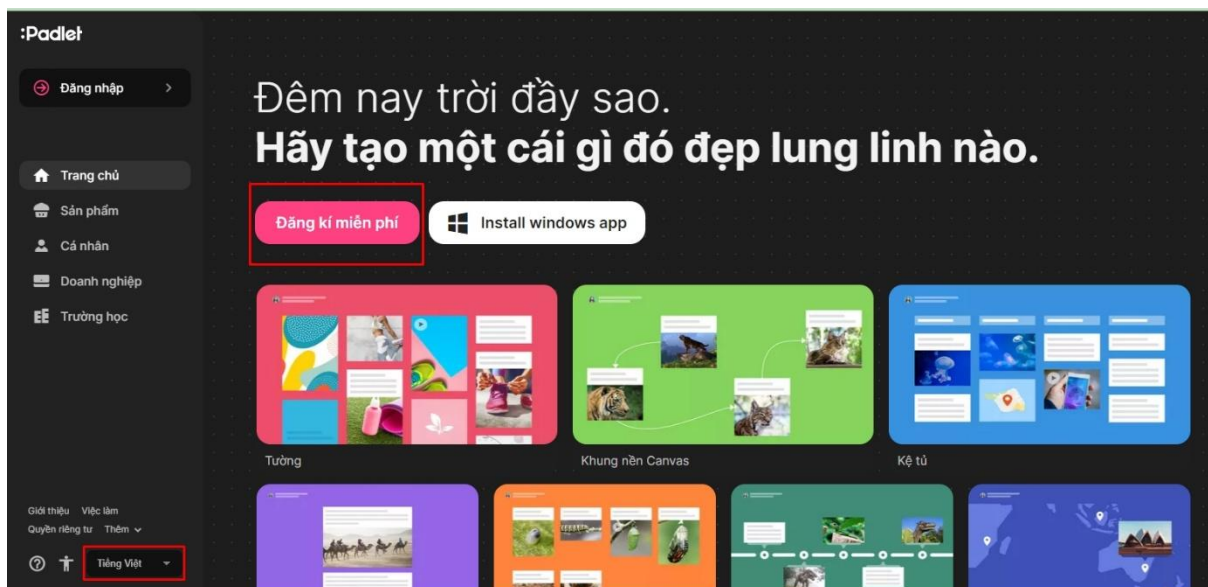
:Padlet

Đăng nhập

Trang chủ
Sản phẩm
Cá nhân
Doanh nghiệp
Trường học

Giới thiệu Việc làm
Quyền riêng tư Thêm

Tiếng Việt

Đêm nay trời đầy sao.
**Hãy tạo một cái gì đó đẹp lung linh nào.**

Đăng kí miễn phí
Install windows app

Tường
Khung nền Canvas
Kệ tủ